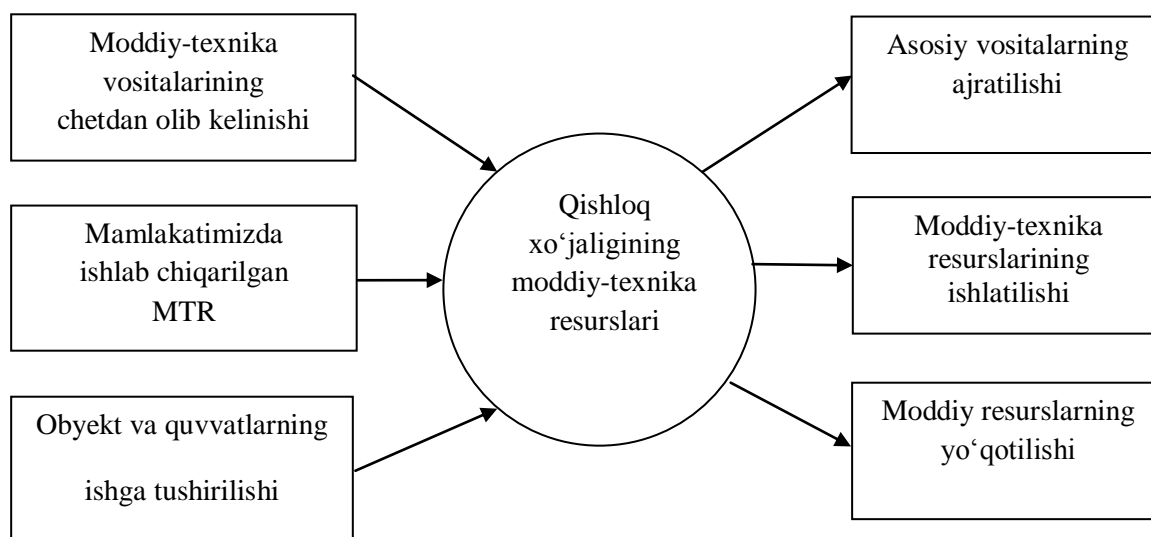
Moddiy-texnika vositalarining chetdan olib kelinishi

Mamlakatimizda ishlab chiqarilgan MTR

Obyekt va quvvatlarning

ishga tushirilishi

Qishloq xo‘jaligining moddiy-texnika resurslari

Asosiy vositalarning ajratilishi

Moddiy-texnika resurslarining ishlatilishi

Moddiy resurslarning yo‘qotilishi